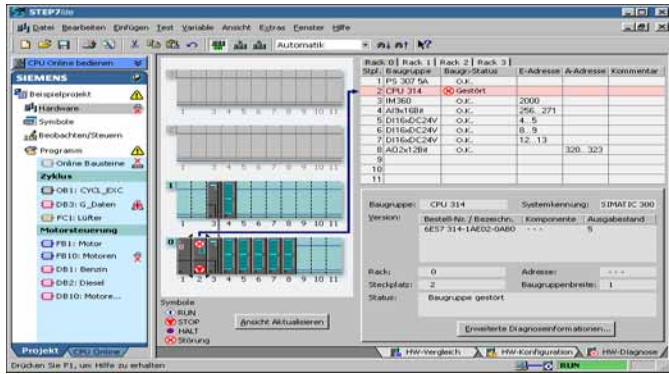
STEP7lite

Datei Bearbeiten Einfügen Test Variable Ansicht Extras Fenster Hilfe

Automatik

CPU Online bedienen

SIEMENS

Beispielprojekt
Hardware
Symbole
Beobachten/Steuern
Programm
Online Bausteine
Zyklus
OB1: CYCL_EXC
DB3: G_Daten
FC1: Lüfter
Motorsteuerung
FB1: Motor
FB10: Motoren
DB1: Benzin
DB2: Diesel
DB10: Motore...

Projekt | CPU Online

1 2 3 4 5 6 7 8 9 10 11
1 2 3 4 5 6 7 8 9 10 11
1 2 3 4 5 6 7 8 9 10 11
1 2 3 4 5 6 7 8 9 10 11

Symbole
RUN
STOP
HALT
Störung

Ansicht Aktualisieren

Rack 0 | Rack 1 | Rack 2 | Rack 3

| Stpl. | Baugruppe | Baugr.-Status | E-Adresse | A-Adresse | Kommentar |
|---|---|---|---|---|---|
| 1 | PS 307 5A | O.K. | | | |
| 2 | CPU 314 | Gestört | | | |
| 3 | IM360 | O.K. | 2000 | | |
| 4 | AI8x16Bit | O.K. | 256...271 | | |
| 5 | DI16xDC24V | O.K. | 4...5 | | |
| 6 | DI16xDC24V | O.K. | 8...9 | | |
| 7 | DI16xDC24V | O.K. | 12...13 | | |
| 8 | AO2x12Bit | O.K. | | 320...323 | |
| 9 | | | | | |
| 10 | | | | | |
| 11 | | | | | |

Baugruppe: CPU 314
Systemkennung: SIMATIC 300
Version:

| Bestell-Nr. / Bezeichn. | Komponente | Ausgabestand |
|---|---|---|
| 6ES7 314-1AE02-0AB0 | ... | 5 |

Rack: 0
Adresse: ...
Steckplatz: 2
Baugruppenbreite: 1
Status: Baugruppe gestört

Erweiterte Diagnoseinformationen...

HW-Vergleich | HW-Konfiguration | HW-Diagnose

Drücken Sie F1, um Hilfe zu erhalten

RUN